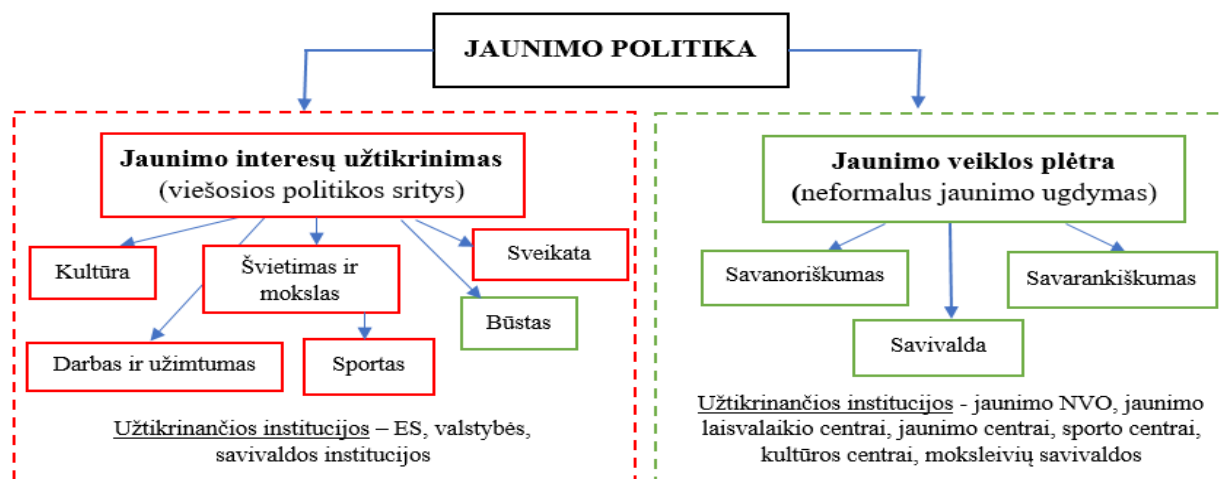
JAUNIMO POLITIKA

Jaunimo interesų užtikrinimas
(viešosios politikos sritys)

Kultūra

Švietimas ir mokslas

Sveikata

Būstas

Darbas ir užimtumas

Sportas

Užtikrinančios institucijos – ES, valstybės, savivaldos institucijos

Jaunimo veiklos plėtra
(neformalus jaunimo ugdymas)

Savanoriškumas

Savarankiškumas

Savivalda

Užtikrinančios institucijos - jaunimo NVO, jaunimo laisvalaikio centrai, jaunimo centrai, sporto centrai, kultūros centrai, moksleivių savivaldos